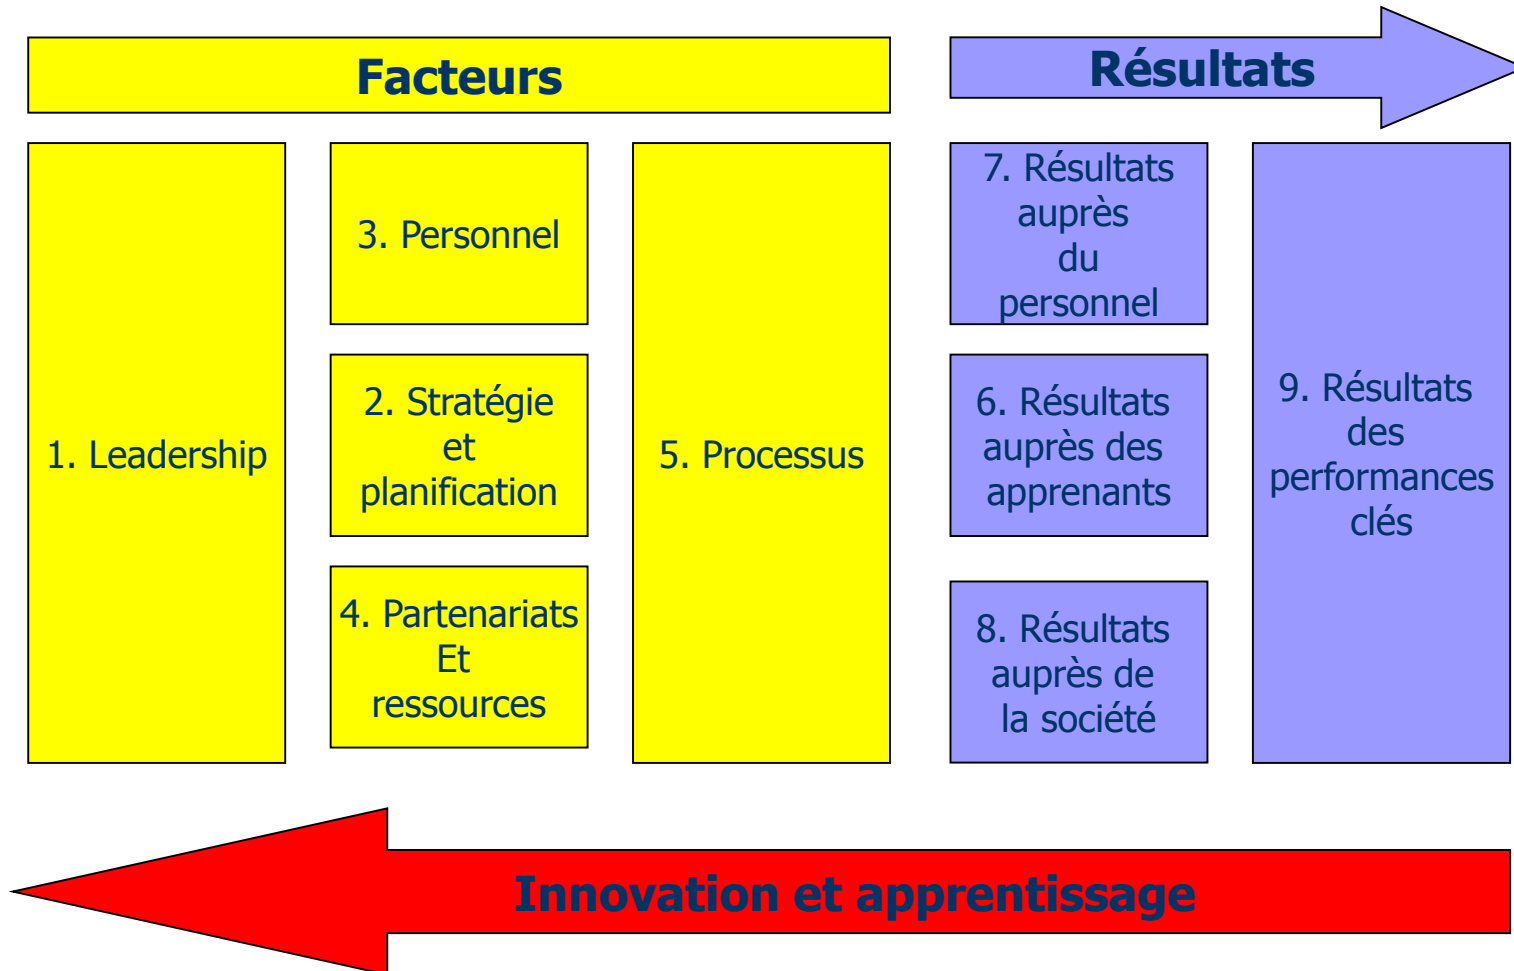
Facteurs

Résultats

1. Leadership

3. Personnel

2. Stratégie et planification

4. Partenariats Et ressources

5. Processus

7. Résultats auprès du personnel

6. Résultats auprès des apprenants

8. Résultats auprès de la société

9. Résultats des performances clés

Innovation et apprentissage